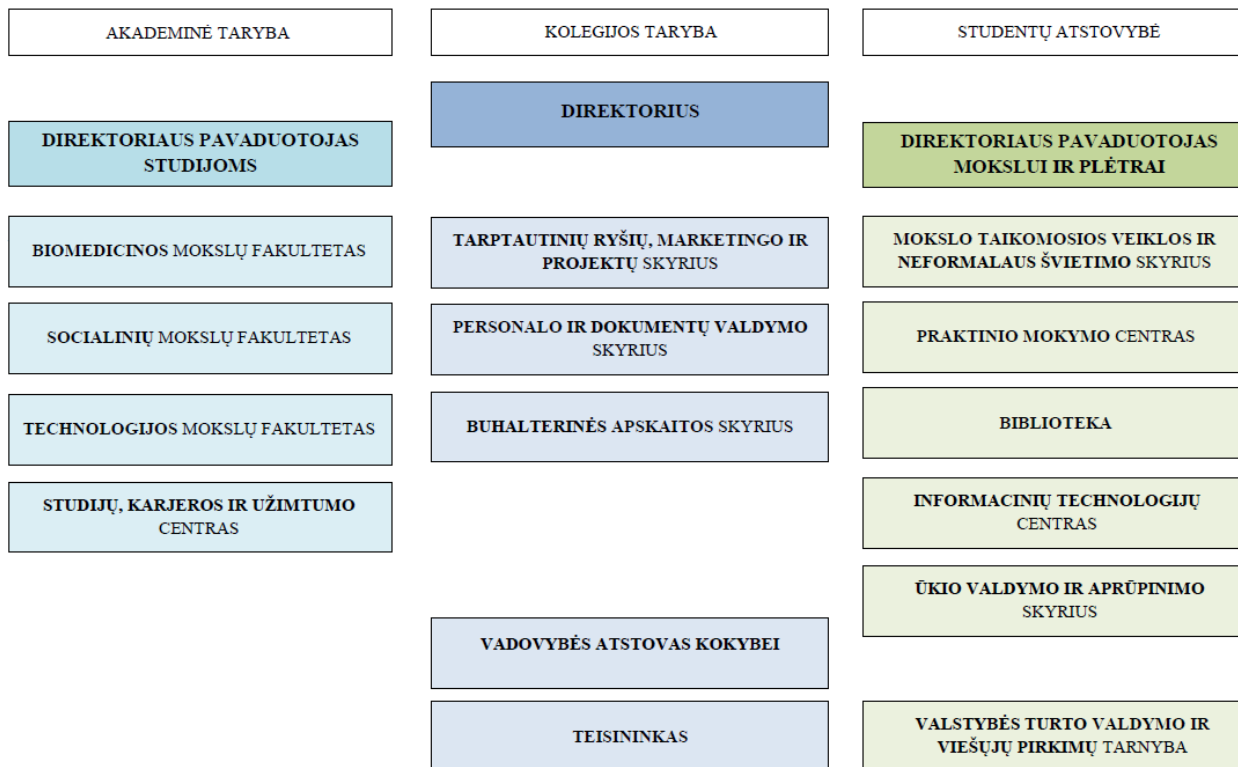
AKADEMINĖ TARYBA

DIREKTORIAUS PAVADUOTOJAS STUDIJOMS

BIOMEDICINOS MOKSLŲ FAKULTETAS

SOCIALINIŲ MOKSLŲ FAKULTETAS

TECHNOLOGIJOS MOKSLŲ FAKULTETAS

STUDIJŲ, KARJEROS IR UŽIMTUMO CENTRAS

KOLEGIJOS TARYBA

DIREKTORIUS

TARPTAUTINIŲ RYŠIŲ, MARKETINGO IR PROJEKTŲ SKYRIUS

PERSONALO IR DOKUMENTŲ VALDYMO SKYRIUS

BUHALTERINĖS APSKAITOS SKYRIUS

VADOVYBĖS ATSTOVAS KOKYBEI

TEISININKAS

STUDENTŲ ATSTOVYBĖ

DIREKTORIAUS PAVADUOTOJAS MOKSLUI IR PLĖTRAI

MOKSLO TAIKOMOSIOS VEIKLOS IR NEFORMALAUS ŠVIETIMO SKYRIUS

PRAKTINIO MOKYMO CENTRAS

BIBLIOTEKA

INFORMACINIŲ TECHNOLOGIJŲ CENTRAS

ŪKIO VALDYMO IR APRŪPINIMO SKYRIUS

VALSTYBĖS TURTO VALDYMO IR VIEŠŲJŲ PIRKIMŲ TARNYBA